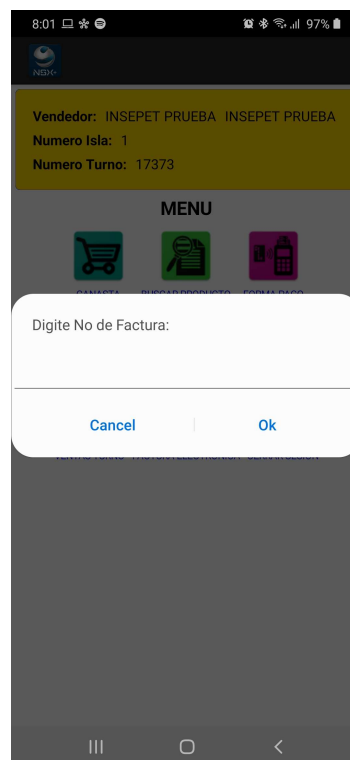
8:01 97%

NSX

Vendedor: INSEPET PRUEBA INSEPET PRUEBA
Numero Isla: 1
Numero Turno: 17373

MENU

CANASTA BUSCAR PRODUCTO FORMA PAGO

Digite No de Factura:

Cancel Ok

VENTAS TURNO FACTURA ELECTRONICA CERRAR SESION